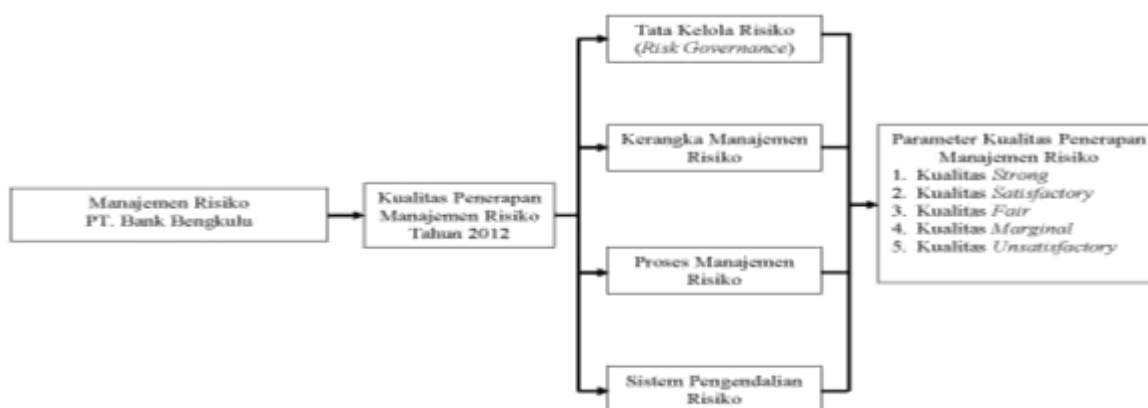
Manajemen Risiko
PT. Bank Bengkulu

Kualitas Penerapan Manajemen Risiko Tahun 2012

Tata Kelola Risiko (*Risk Governance*)

Kerangka Manajemen Risiko

Proses Manajemen Risiko

Sistem Pengendalian Risiko

Parameter Kualitas Penerapan Manajemen Risiko
1. Kualitas *Strong*
2. Kualitas *Satisfactory*
3. Kualitas *Fair*
4. Kualitas *Marginal*
5. Kualitas *Unsatisfactory*